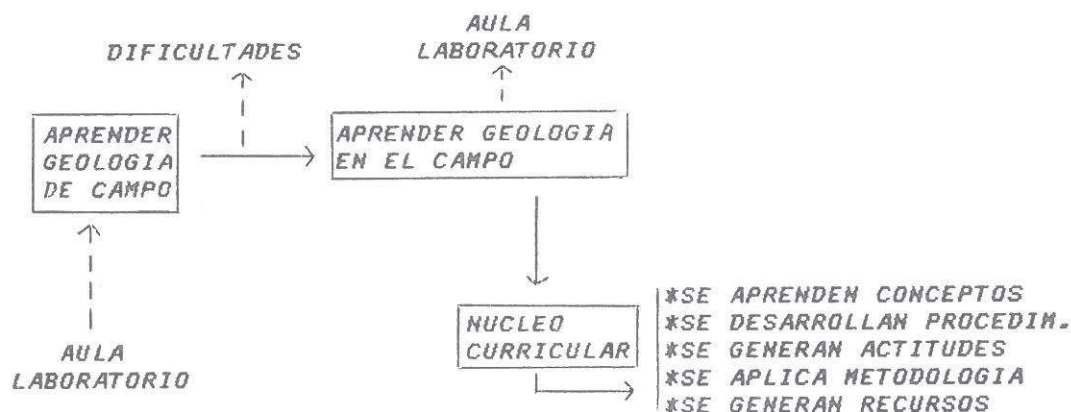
DIFICULTADES

AULA
LABORATORIO

APRENDER
GEOLOGIA
DE CAMPO

APRENDER GEOLOGIA
EN EL CAMPO

AULA
LABORATORIO

NUCLEO
CURRICULAR

*SE APRENDEN CONCEPTOS
*SE DESARROLLAN PROCEDIM.
*SE GENERAN ACTITUDES
*SE APLICA METODOLOGIA
*SE GENERAN RECURSOS